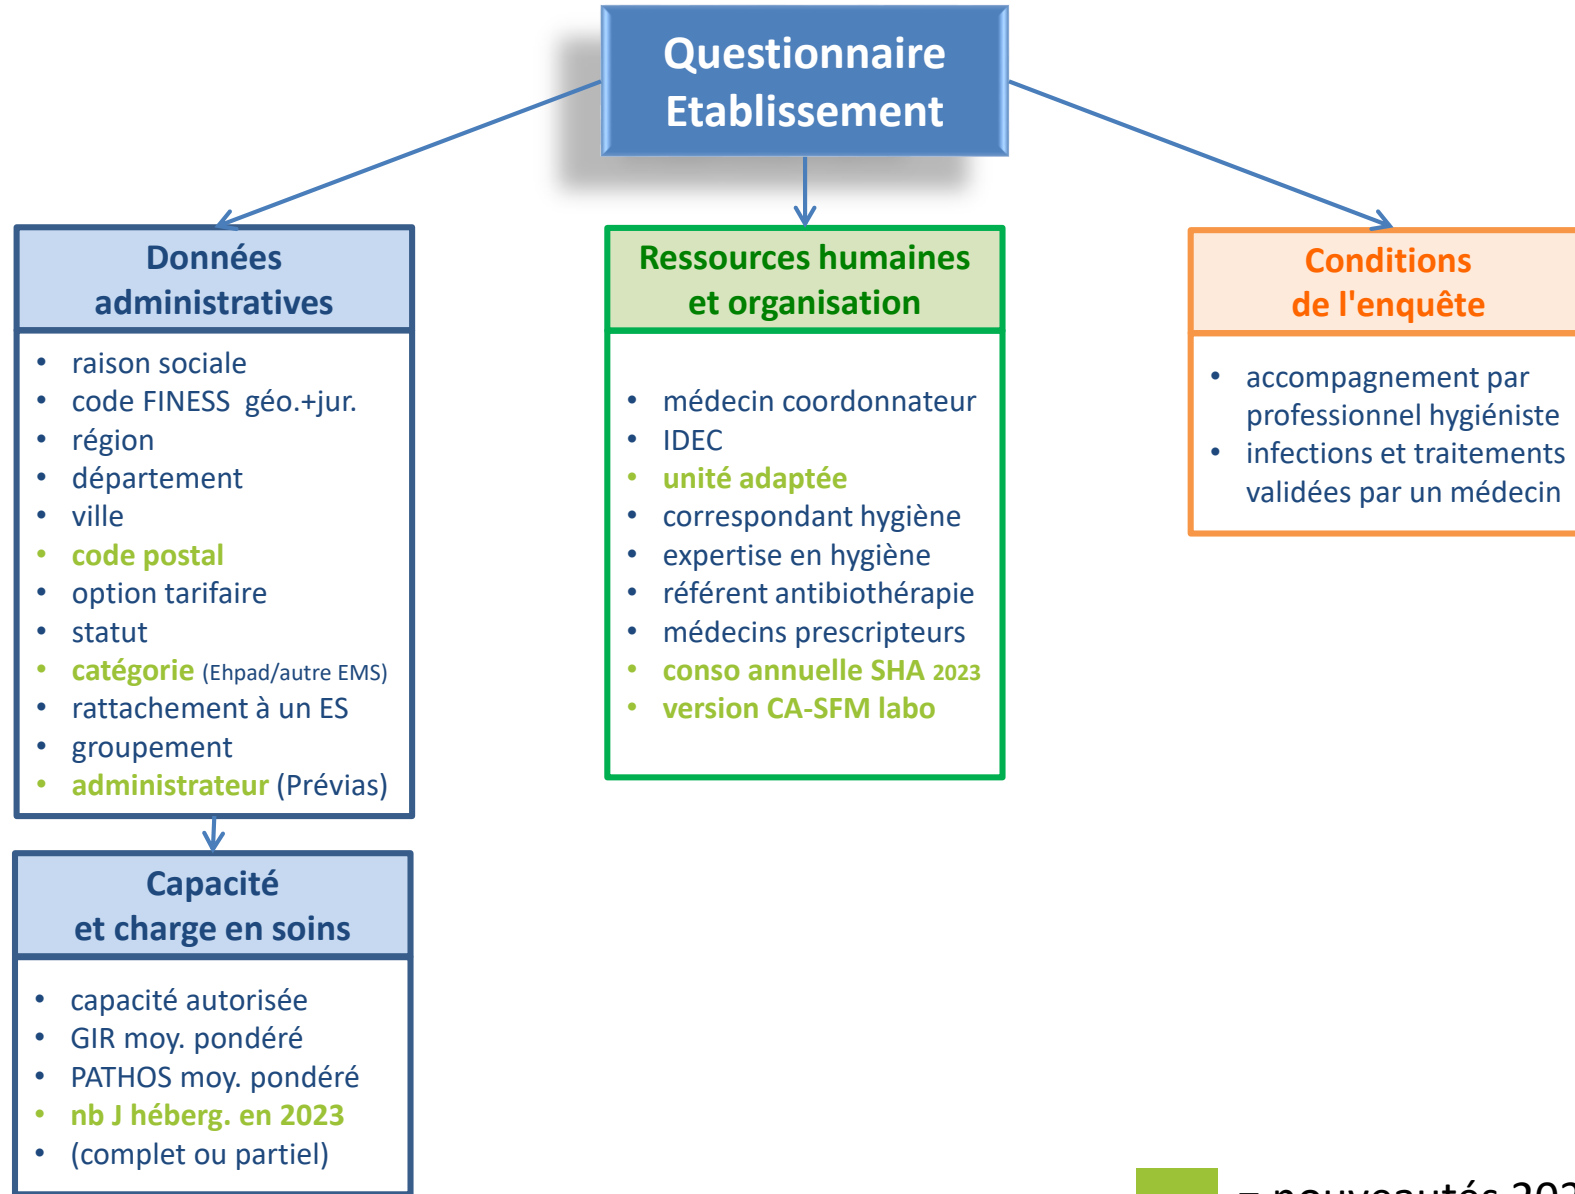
Questionnaire Etablissement

Données administratives

- raison sociale
- code FINESS géo.+jur.
- région
- département
- ville
- code postal
- option tarifaire
- statut
- catégorie (Ehpad/autre EMS)
- rattachement à un ES
- groupement
- administrateur (Prévias)

Capacité et charge en soins

- capacité autorisée
- GIR moy. pondéré
- PATHOS moy. pondéré
- nb J héberg. en 2023
- (complet ou partiel)

Ressources humaines et organisation

- médecin coordonnateur
- IDEC
- unité adaptée
- correspondant hygiène
- expertise en hygiène
- référent antibiothérapie
- médecins prescripteurs
- conso annuelle SHA 2023
- version CA-SFM labo

Conditions de l'enquête

- accompagnement par professionnel hygiéniste
- infections et traitements validées par un médecin

= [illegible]